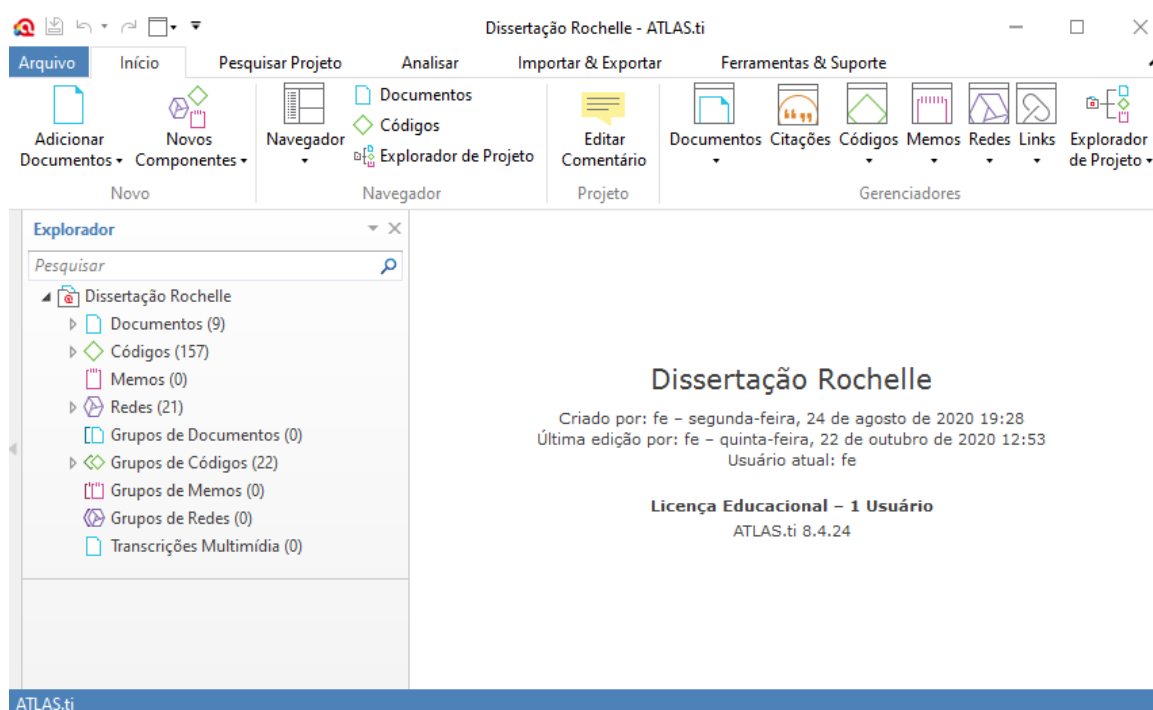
Dissertação Rochelle - ATLAS.ti

Arquivo Início Pesquisar Projeto Analisar Importar & Exportar Ferramentas & Suporte

Adicionar Documentos ▾
Novos Componentes ▾
Novo

Navegador ▾
Documentos
Códigos
Explorador de Projeto
Navegador

Editar Comentário
Projeto

Documentos ▾ Citações Códigos ▾ Memos ▾ Redes ▾ Links ▾ Explorador de Projeto ▾
Gerenciadores

Explorador

Pesquisar

Dissertação Rochelle
Documentos (9)
Códigos (157)
Memos (0)
Redes (21)
Grupos de Documentos (0)
Grupos de Códigos (22)
Grupos de Memos (0)
Grupos de Redes (0)
Transcrições Multimídia (0)

Dissertação Rochelle

Criado por: fe – segunda-feira, 24 de agosto de 2020 19:28
Última edição por: fe – quinta-feira, 22 de outubro de 2020 12:53
Usuário atual: fe

Licença Educacional – 1 Usuário
ATLAS.ti 8.4.24

ATLAS.ti